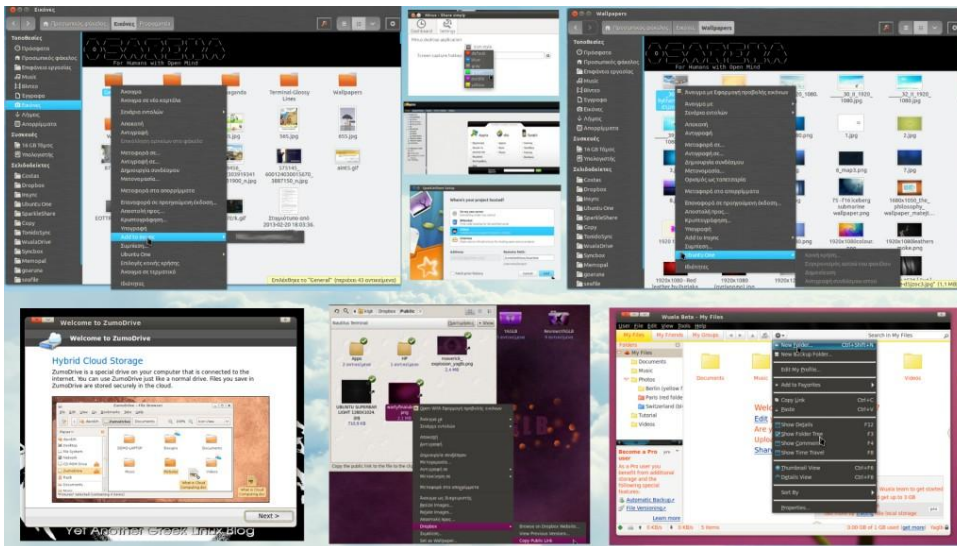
Εικόνες

Προσωπικός φάκελος | Εικόνες | Προσφορά

Τοποθεσίες
Πρόσφατα
Προσωπικός φάκελος
Επιφάνεια εργασίας
Μουσική
Βίντεο
Έγγραφα
Εικόνες
Λήψεις
Απορρίμματα

Συσκευές
16 GB Τόμος
Υπολογιστής

Σελιδοδείκτες
Costas
Dropbox
Hxyrc
Ubuntu One
SparkleShare
Copy
Τοπικός
WualaDrive
Syncbox
Memopal
Wallpapers

Για Humans with Open Mind

Terminal Glossy Lines
Wallpaper

Άνοιγμα
Άνοιγμα σε νέα καρτέλα
Σενάρια εντολών
Αποκοπή
Αντιγραφή
Μετακίνηση σε...
Αντιγραφή σε...
Δημιουργία συνδέσμου
Μετονομασία...
Μετακίνηση στα απορρίμματα
Αποστολή προς...
Κρυπτογράφηση...
Υπογραφή
Add to Dropbox
Συμπίεση...
Ubuntu One
Ιδιότητες

Επιλέχθηκε το "General" (περιέχει 43 αντικείμενα)

Wallpapers

Welcome to ZumoDrive

Hybrid Cloud Storage

ZumoDrive is a special drive on your computer that is connected to the internet. You can use ZumoDrive just like a normal drive. Files you save in ZumoDrive are stored securely in the cloud.

Next >

Yet Another Greek Linux Blog

Dropbox Public

Copy the public link to the file to the clipboard

Dropbox
Copy Public Link

Wuala Beta - My Files

My Files

Documents
Music
Photos
Videos

New Folder...
New Backup Folder...
Edit My Profile...
Add to Favorites
Copy Link
Paste
Show Details
Show Folder Tree
Show Commands
Show Time Travel
Thumbnail View
Details View
Sort By
Properties...

Become a Pro user
Automatic Backup
File Versioning
Learn more

Documents
Music
Videos

Welcome
Edit
Share